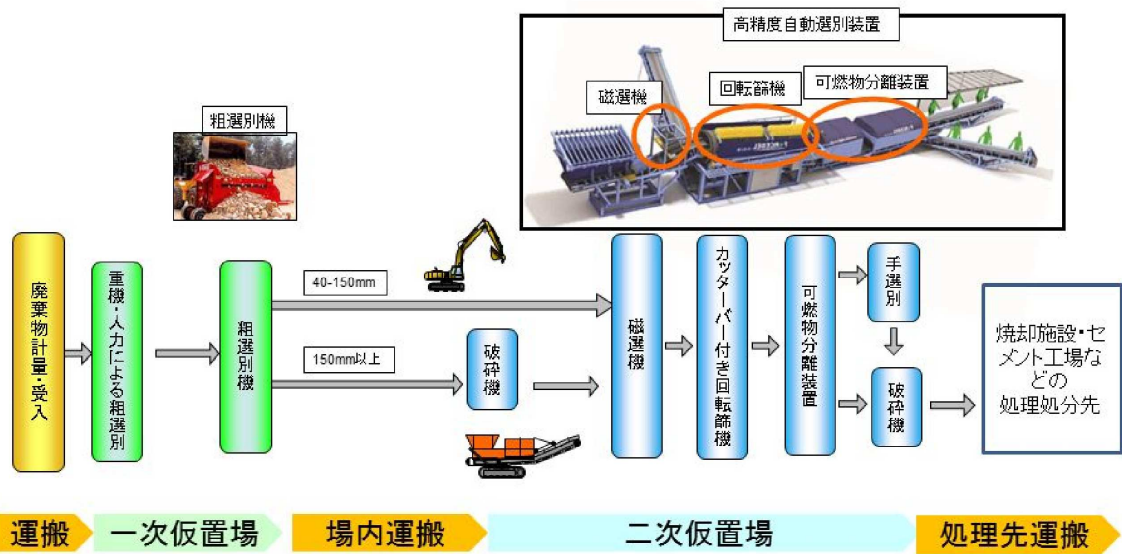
高精度自動選別装置

磁選機

回転篩機

可燃物分離装置

粗選別機

廃棄物計量・受入

重機・人力による粗選別

粗選別機

40-150mm

150mm以上

破砕機

磁選機

カッターバー付き回転篩機

可燃物分離装置

手選別

破砕機

焼却施設・セメント工場などの処理処分先

運搬

一次仮置場

場内運搬

二次仮置場

処理先運搬